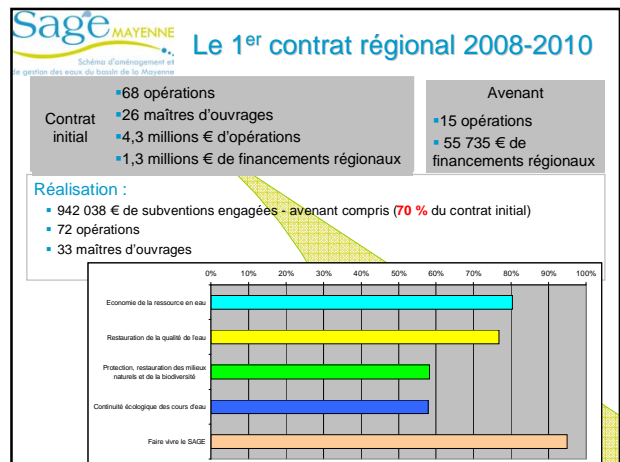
Sage MAYENNE
Schéma d'aménagement et de gestion des eaux du bassin de la Mayenne

Le 1$^{er}$ contrat régional 2008-2010

Contrat initial
- 68 opérations
- 26 maîtres d'ouvrages
- 4,3 millions € d'opérations
- 1,3 millions € de financements régionaux

Avenant
- 15 opérations
- 55 735 € de financements régionaux

Réalisation :
- 942 038 € de subventions engagées - avenant compris (70 % du contrat initial)
- 72 opérations
- 33 maîtres d'ouvrages

0% 10% 20% 30% 40% 50% 60% 70% 80% 90% 100%

Economie de la ressource en eau
Restauration de la qualité de l'eau
Protection, restauration des milieux naturels et de la biodiversité
Continuité écologique des cours d'eau
Faire vivre le SAGE